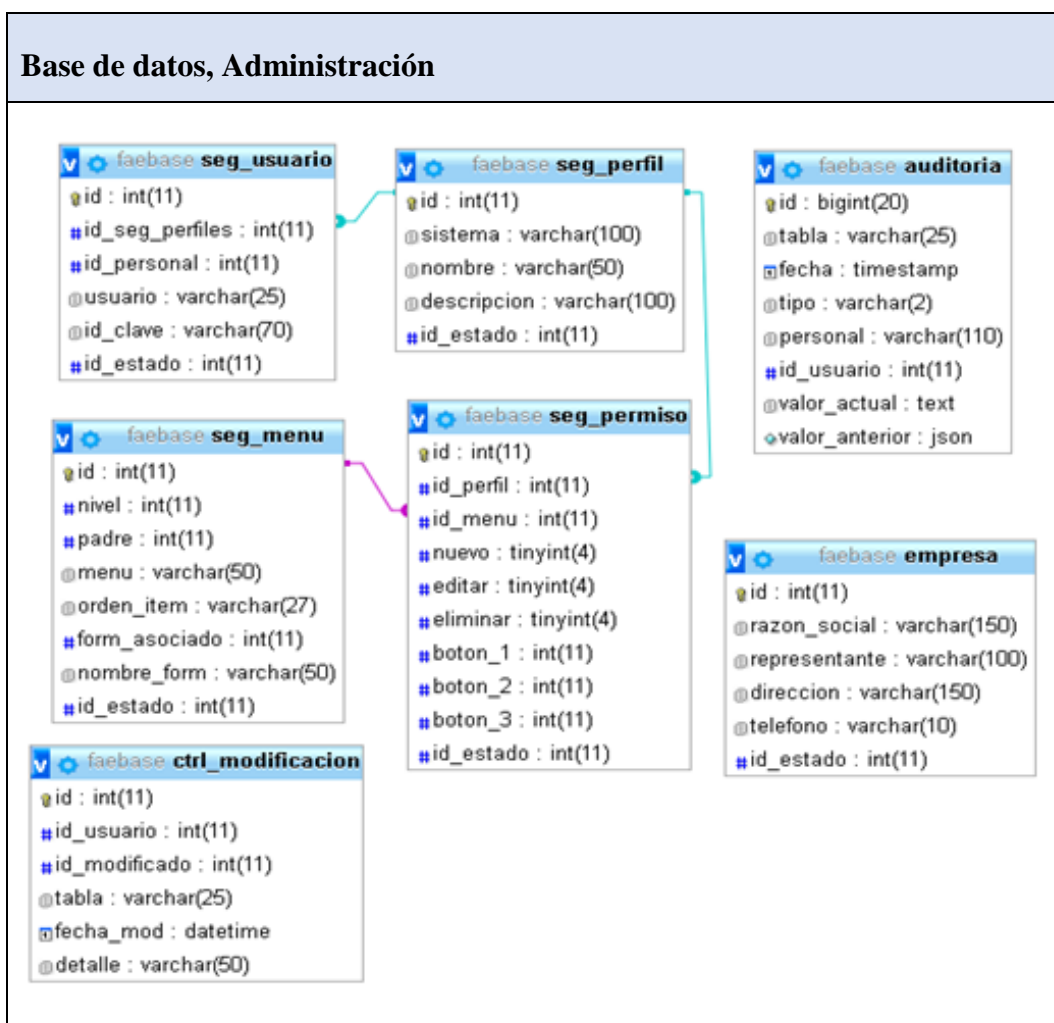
Base de datos, Administración

faebase seg_usuario
id : int(11)
id_seg_perfiles : int(11)
id_personal : int(11)
usuario : varchar(25)
id_clave : varchar(70)
id_estado : int(11)

faebase seg_perfil
id : int(11)
sistema : varchar(100)
nombre : varchar(50)
descripcion : varchar(100)
id_estado : int(11)

faebase auditoria
id : bigint(20)
tabla : varchar(25)
fecha : timestamp
tipo : varchar(2)
personal : varchar(110)
id_usuario : int(11)
valor_actual : text
valor_anterior : json

faebase seg_menu
id : int(11)
nivel : int(11)
padre : int(11)
menu : varchar(50)
orden_item : varchar(27)
form_asociado : int(11)
nombre_form : varchar(50)
id_estado : int(11)

faebase seg_permiso
id : int(11)
id_perfil : int(11)
id_menu : int(11)
nuevo : tinyint(4)
editar : tinyint(4)
eliminar : tinyint(4)
boton_1 : int(11)
boton_2 : int(11)
boton_3 : int(11)
id_estado : int(11)

faebase empresa
id : int(11)
razon_social : varchar(150)
representante : varchar(100)
direccion : varchar(150)
telefono : varchar(10)
id_estado : int(11)

faebase ctrl_modificacion
id : int(11)
id_usuario : int(11)
id_modificado : int(11)
tabla : varchar(25)
fecha_mod : datetime
detalle : varchar(50)